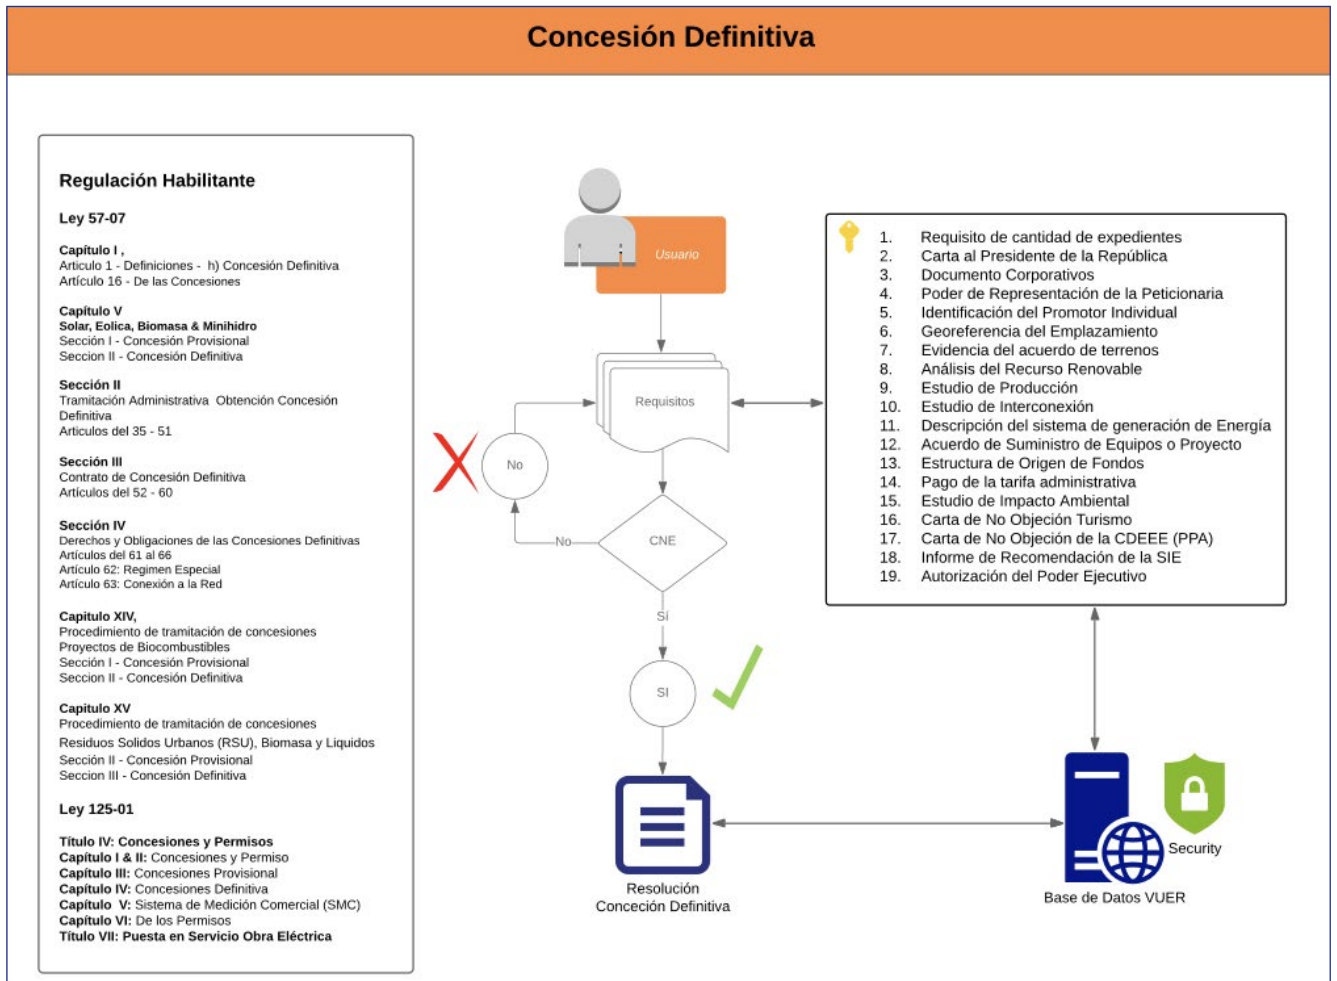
Concesión Definitiva

Regulación Habilitante

Ley 57-07

Capítulo I ,
Articulo 1 - Definiciones - h) Concesión Definitiva
Artículo 16 - De las Concesiones

Capítulo V
Solar, Eolica, Biomasa & Minihidro
Sección I - Concesión Provisional
Seccion II - Concesión Definitiva

Sección II
Tramitación Administrativa Obtención Concesión Definitiva
Articulos del 35 - 51

Sección III
Contrato de Concesión Definitiva
Artículos del 52 - 60

Sección IV
Derechos y Obligaciones de las Concesiones Definitivas
Artículos del 61 al 66
Artículo 62: Regimen Especial
Artículo 63: Conexión a la Red

Capitulo XIV,
Procedimiento de tramitación de concesiones
Proyectos de Biocombustibles
Sección I - Concesión Provisional
Seccion II - Concesión Definitiva

Capitulo XV
Procedimiento de tramitación de concesiones
Residuos Solidos Urbanos (RSU), Biomasa y Liquidos
Sección II - Concesión Provisional
Seccion III - Concesión Definitiva

Ley 125-01

Título IV: Concesiones y Permisos
Capítulo I & II: Concesiones y Permiso
Capítulo III: Concesiones Provisional
Capítulo IV: Concesiones Definitiva
Capítulo V: Sistema de Medición Comercial (SMC)
Capítulo VI: De los Permisos
Título VII: Puesta en Servicio Obra Eléctrica

Usuario

Requisitos

No

No

CNE

Si

SI

Resolución
Conceción Definitiva

Security

Base de Datos VUER

1. Requisito de cantidad de expedientes
2. Carta al Presidente de la República
3. Documento Corporativos
4. Poder de Representación de la Peticionaria
5. Identificación del Promotor Individual
6. Georeferencia del Emplazamiento
7. Evidencia del acuerdo de terrenos
8. Análisis del Recurso Renovable
9. Estudio de Producción
10. Estudio de Interconexión
11. Descripción del sistema de generación de Energía
12. Acuerdo de Suministro de Equipos o Proyecto
13. Estructura de Origen de Fondos
14. Pago de la tarifa administrativa
15. Estudio de Impacto Ambiental
16. Carta de No Objeción Turismo
17. Carta de No Objeción de la CDEEE (PPA)
18. Informe de Recomendación de la SIE
19. Autorización del Poder Ejecutivo